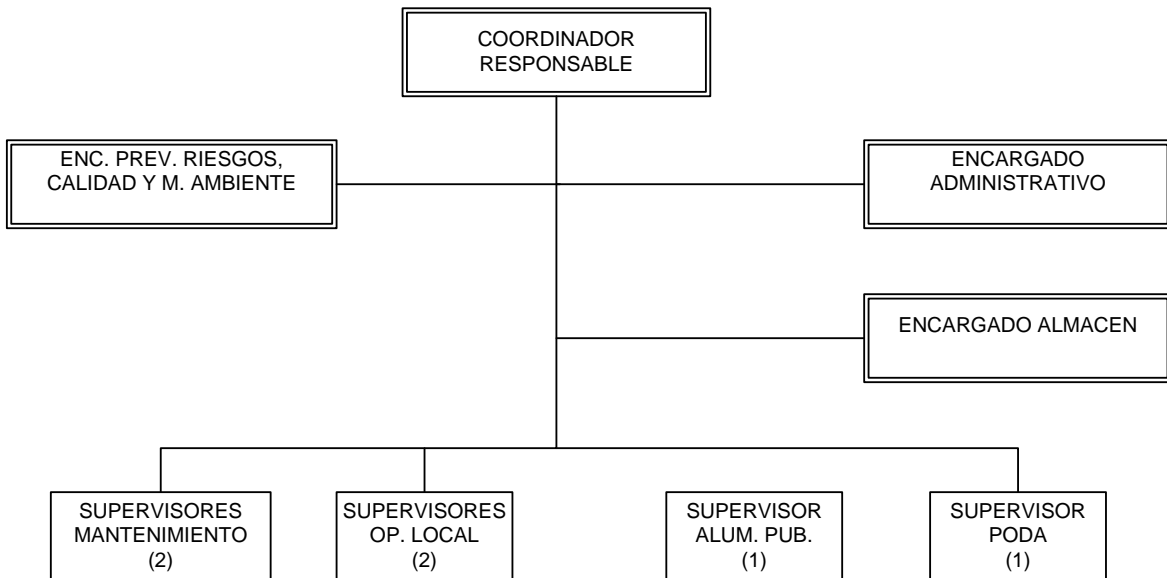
COORDINADOR RESPONSABLE

ENC. PREV. RIESGOS, CALIDAD Y M. AMBIENTE

ENCARGADO ADMINISTRATIVO

ENCARGADO ALMACEN

SUPERVISORES MANTENIMIENTO (2)

SUPERVISORES OP. LOCAL (2)

SUPERVISOR ALUM. PUB. (1)

SUPERVISOR PODA (1)